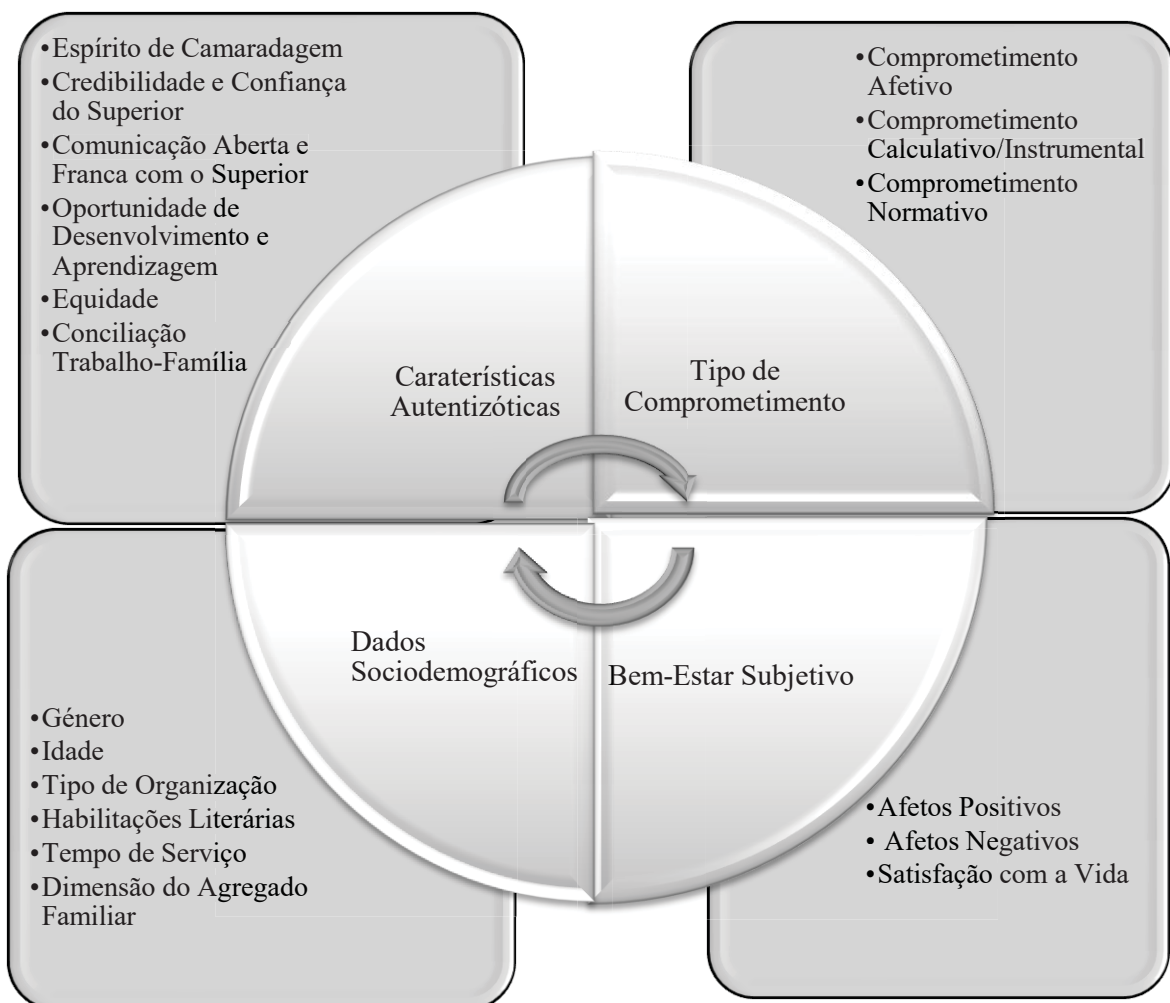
•Espírito de Camaradagem
•Credibilidade e Confiança do Superior
•Comunicação Aberta e Franca com o Superior
•Oportunidade de Desenvolvimento e Aprendizagem
•Equidade
•Conciliação Trabalho-Família

•Comprometimento Afetivo
•Comprometimento Calculativo/Instrumental
•Comprometimento Normativo

Caraterísticas Autentizóticas

Tipo de Comprometimento

Dados Sociodemográficos

Bem-Estar Subjetivo

•Género
•Idade
•Tipo de Organização
•Habilitações Literárias
•Tempo de Serviço
•Dimensão do Agregado Familiar

•Afetos Positivos
•Afetos Negativos
•Satisfação com a Vida